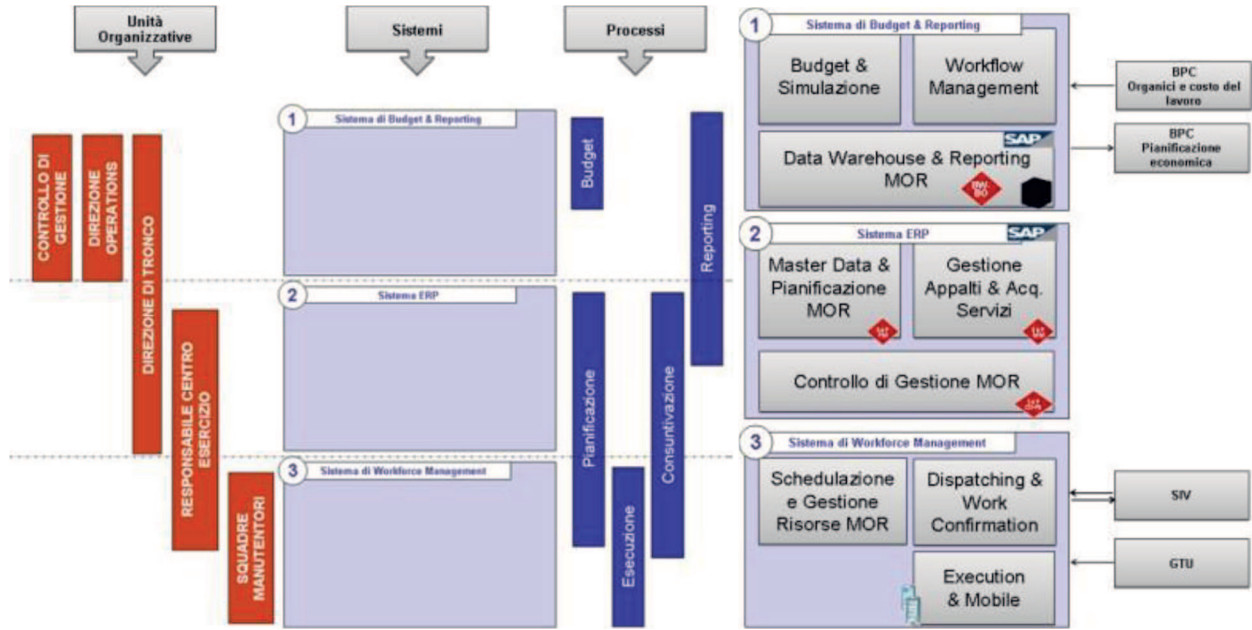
Unità Organizzative

Sistemi

Processi

CONTROLLO DI GESTIONE

DIREZIONE OPERATIONS

DIREZIONE DI TRONCO

RESPONSABILE CENTRO ESERCIZIO

SQUADRE MANUTENTORI

1 Sistema di Budget & Reporting

2 Sistema ERP

3 Sistema di Workforce Management

Budget

Reporting

Pianificazione

Consuntivazione

Esecuzione

1 Sistema di Budget & Reporting

Budget & Simulazione

Workflow Management

SAP

Data Warehouse & Reporting MOR

BW BO

2 Sistema ERP

SAP

Master Data & Pianificazione MOR

SAP PM

Gestione Appalti & Acq. Servizi

SAP MM

Controllo di Gestione MOR

SAP CO-PA

3 Sistema di Workforce Management

Schedulazione e Gestione Risorse MOR

Dispatching & Work Confirmation

Execution & Mobile

BPC Organici e costo del lavoro

BPC Pianificazione economica

SIV

GTU